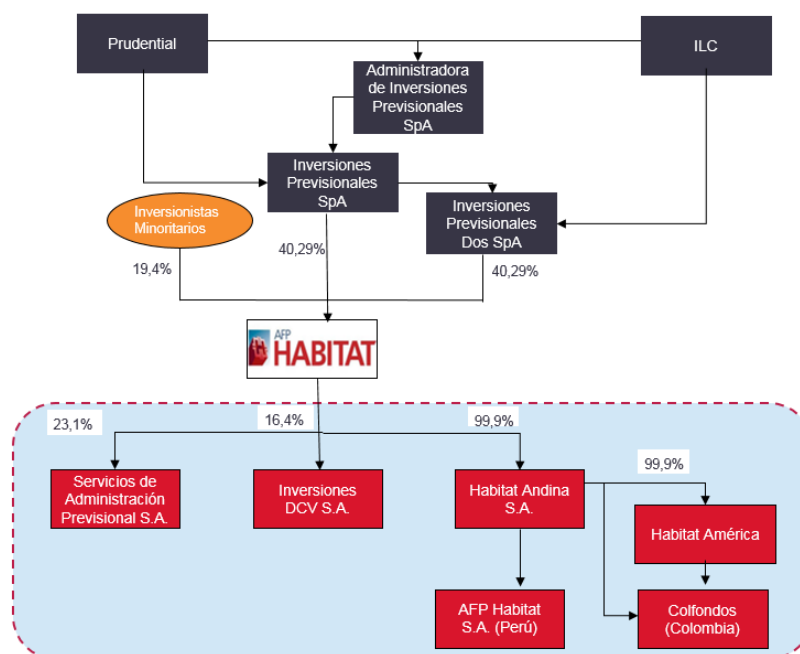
Prudential

ILC

Administradora de Inversiones Previsionales SpA

Inversiones Previsionales SpA

Inversionistas Minoritarios

Inversiones Previsionales Dos SpA

19,4%

40,29%

40,29%

AFP HABITAT

23,1%

16,4%

99,9%

99,9%

Servicios de Administración Previsional S.A.

Inversiones DCV S.A.

Habitat Andina S.A.

Habitat América

AFP Habitat S.A. (Perú)

Colfondos (Colombia)